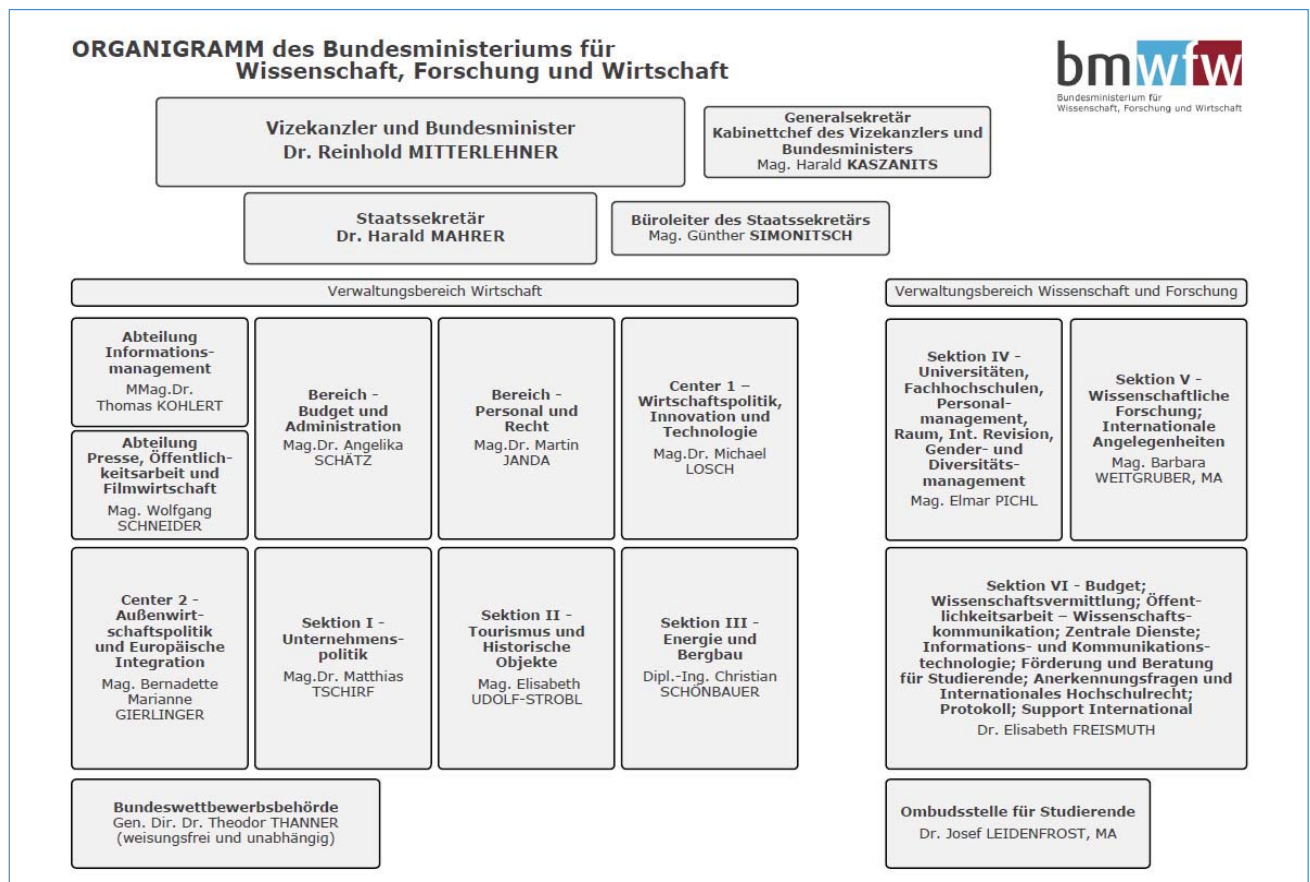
ORGANIGRAMM des Bundesministeriums für Wissenschaft, Forschung und Wirtschaft

bmwfw
Bundesministerium für Wissenschaft, Forschung und Wirtschaft

Vizekanzler und Bundesminister
Dr. Reinhold MITTERLEHNER

Generalsekretär
Kabinettchef des Vizekanzlers und Bundesministers
Mag. Harald KASZANITS

Staatssekretär
Dr. Harald MAHRER

Büroleiter des Staatssekretärs
Mag. Günther SIMONITSCH

Verwaltungsbereich Wirtschaft

Verwaltungsbereich Wissenschaft und Forschung

Abteilung Informationsmanagement
MMag.Dr. Thomas KOHLERT

Abteilung Presse, Öffentlichkeitsarbeit und Filmwirtschaft
Mag. Wolfgang SCHNEIDER

Bereich - Budget und Administration
Mag.Dr. Angelika SCHÄTZ

Bereich - Personal und Recht
Mag.Dr. Martin JANDA

Center 1 – Wirtschaftspolitik, Innovation und Technologie
Mag.Dr. Michael LOSCH

Sektion IV - Universitäten, Fachhochschulen, Personalmanagement, Raum, Int. Revision, Gender- und Diversitätsmanagement
Mag. Elmar PICHL

Sektion V - Wissenschaftliche Forschung; Internationale Angelegenheiten
Mag. Barbara WEITGRUBER, MA

Center 2 - Außenwirtschaftspolitik und Europäische Integration
Mag. Bernadette Marianne GIERLINGER

Sektion I - Unternehmenspolitik
Mag.Dr. Matthias TSCHIRF

Sektion II - Tourismus und Historische Objekte
Mag. Elisabeth UDOLF-STROBL

Sektion III - Energie und Bergbau
Dipl.-Ing. Christian SCHÖNBAUER

Sektion VI - Budget; Wissenschaftsvermittlung; Öffentlichkeitsarbeit – Wissenschaftskommunikation; Zentrale Dienste; Informations- und Kommunikationstechnologie; Förderung und Beratung für Studierende; Anerkennungsfragen und Internationales Hochschulrecht; Protokoll; Support International
Dr. Elisabeth FREISMUTH

Bundeswettbewerbsbehörde
Gen. Dir. Dr. Theodor THANNER
(weisungsfrei und unabhängig)

Ombudsstelle für Studierende
Dr. Josef LEIDENFROST, MA